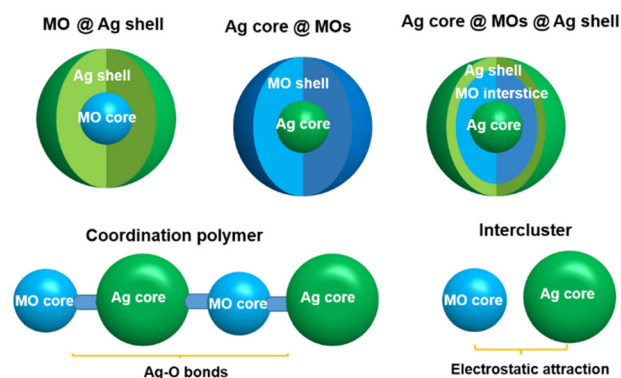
MO @ Ag shell

Ag shell

MO core

Ag core @ MOs

MO shell

Ag core

Ag core @ MOs @ Ag shell

Ag shell

MO interstice

Ag core

Coordination polymer

MO core

Ag core

MO core

Ag core

Ag-O bonds

Intercluster

MO core

Ag core

Electrostatic attraction